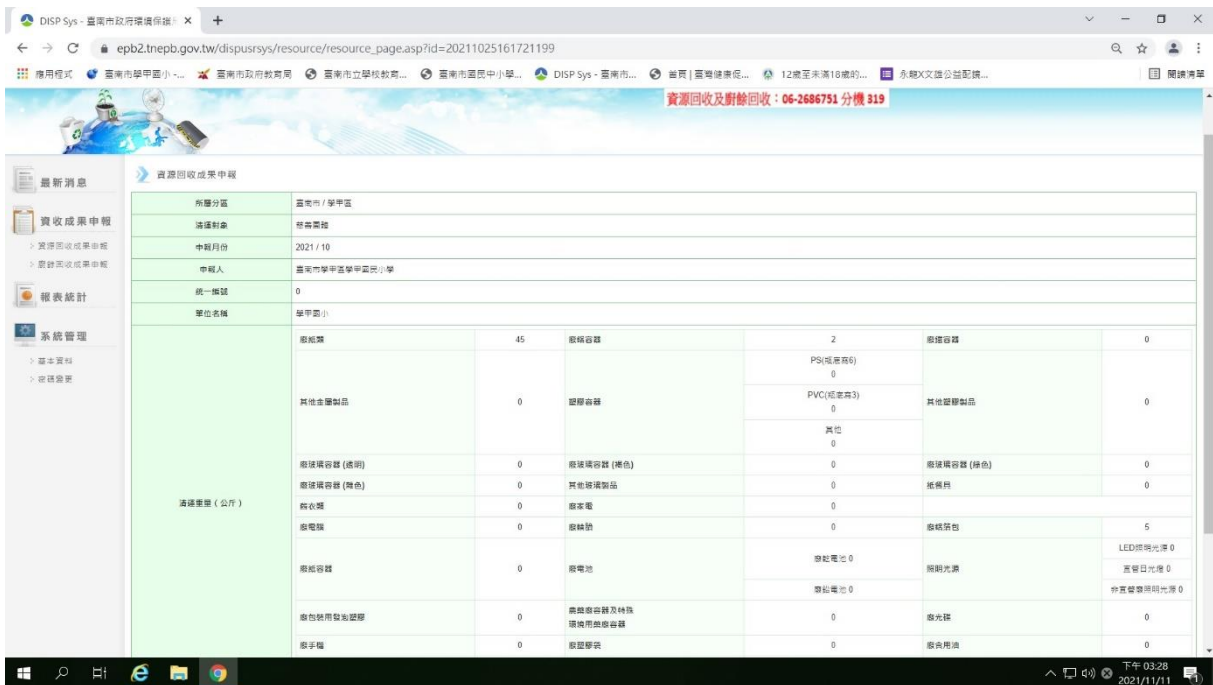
DISP Sys - 臺南市政府環境保護局 ×  +

epb2.tnepb.gov.tw/dispusrsys/resource/resource_page.asp?id=20211025161721199

應用程式  臺南市學甲國小 -...  臺南市政府教育局  臺南市立學校教育...  臺南市國民中小學...  DISP Sys - 臺南市...  首頁 | 臺灣健康促...  12歲至未滿18歲的...  永續X文館公益記錄...  閱讀清單

資源回收及廚餘回收：06-2686751 分機 319

最新消息
資收成果申報
> 資源回收成果申報
> 廚餘回收成果申報
報表統計
系統管理
> 基本資料
> 密碼變更

資源回收成果申報

| 所屬分區 | 臺南市 / 學甲區 | | | | |
|---|---|---|---|---|---|
| 清運對象 | 營業團體 | | | | |
| 申報月份 | 2021 / 10 | | | | |
| 申報人 | 臺南市學甲區學甲國民小學 | | | | |
| 統一編號 | 0 | | | | |
| 單位名稱 | 學甲國小 | | | | |
| 清運重量（公斤） | 廢紙類 | 45 | 廢紙容器 | 2 | 廢鐵容器 | 0 |
| | 其他金屬製品 | 0 | 塑膠容器 | PS(底座有6) 0 / PVC(底座有3) 0 / 其他 0 | 其他塑膠製品 | 0 |
| | 廢玻璃容器 (透明) | 0 | 廢玻璃容器 (褐色) | 0 | 廢玻璃容器 (綠色) | 0 |
| | 廢玻璃容器 (雜色) | 0 | 其他玻璃製品 | 0 | 紙餐具 | 0 |
| | 舊衣類 | 0 | 廢家電 | 0 | | |
| | 廢電腦 | 0 | 廢輪胎 | 0 | 廢紙餐包 | 5 |
| | 廢鋁容器 | 0 | 廢電池 | 廢乾電池 0 / 廢鉛電池 0 | 照明光源 | LED照明光源 0 / 直管日光燈 0 / 非直管照明光源 0 |
| | 廢包裝用發泡塑膠 | 0 | 農藥廢容器及特殊環境用藥廢容器 | 0 | 廢光碟 | 0 |
| | 廢手機 | 0 | 廢塑膠袋 | 0 | 廢食用油 | 0 |

下午 03:28
2021/11/11